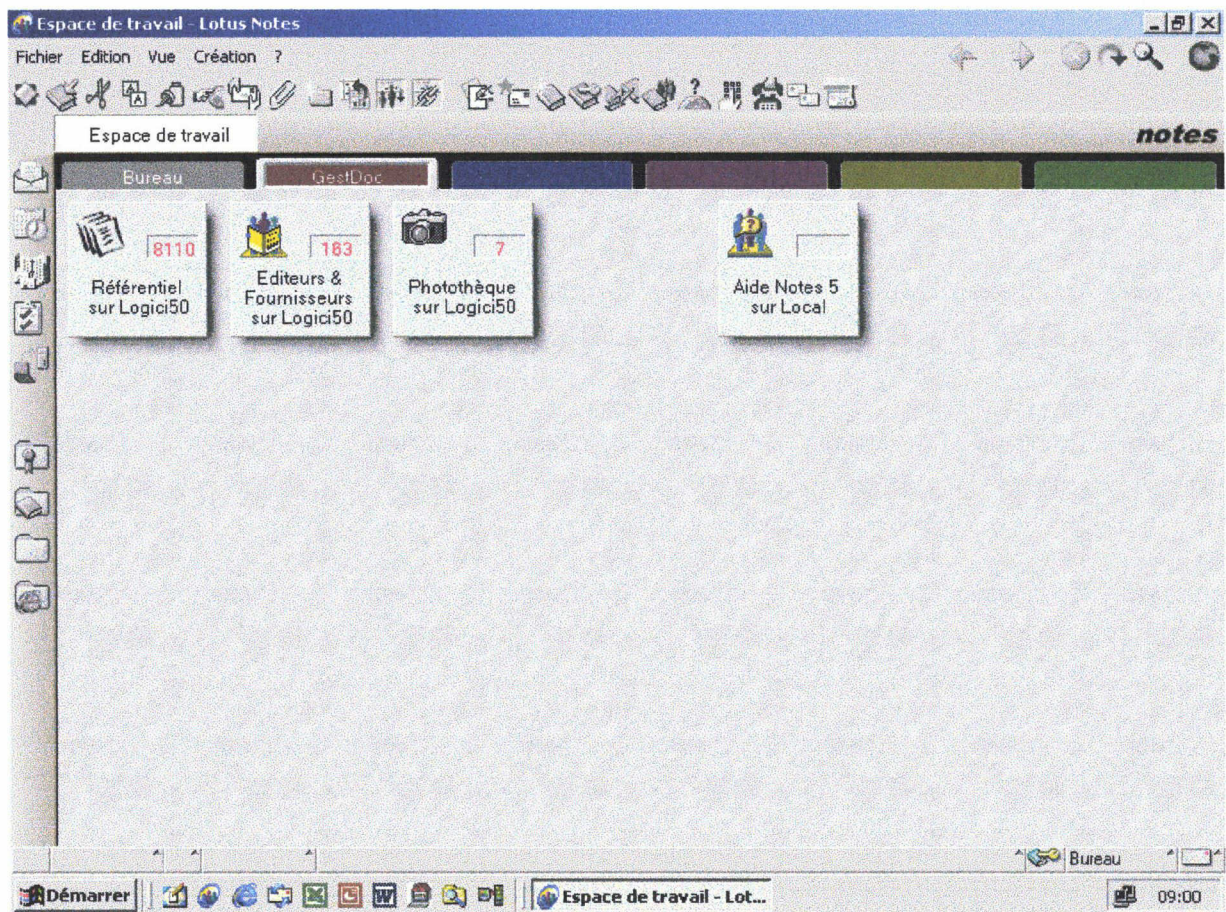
Espace de travail - Lotus Notes

Fichier Edition Vue Création ?

Espace de travail

notes

Bureau GestDoc

8110
Référentiel sur Logici50

183
Editeurs & Fournisseurs sur Logici50

7
Photothèque sur Logici50

Aide Notes 5 sur Local

Bureau

Démarrer

Espace de travail - Lot...

09:00